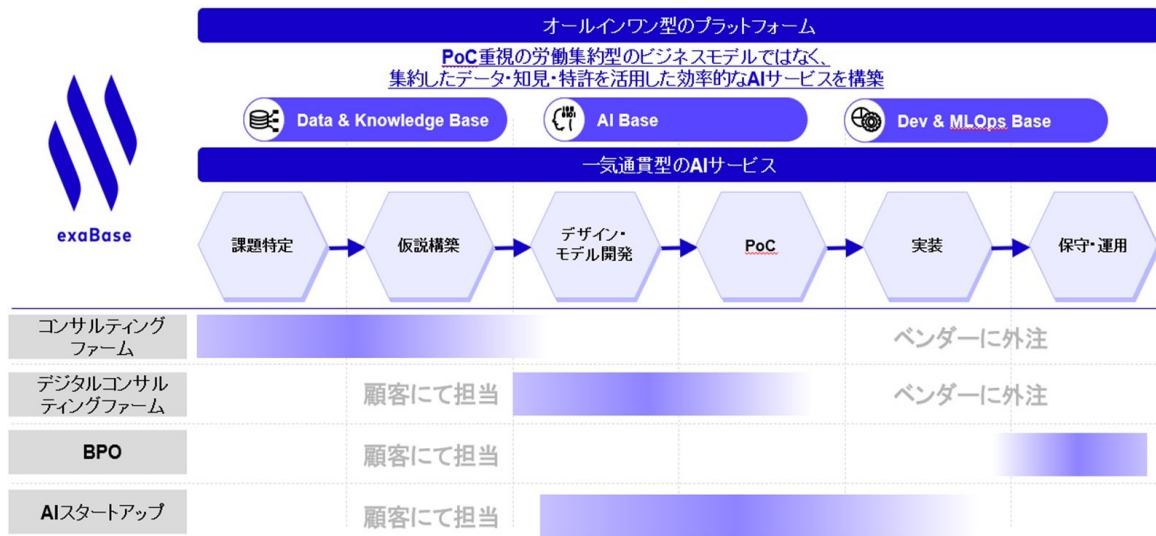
オールインワン型のプラットフォーム

PoC重視の労働集約型のビジネスモデルではなく、
集約したデータ・知見・特許を活用した効率的なAIサービスを構築

Data & Knowledge Base

AI Base

Dev & MLOps Base

一気通貫型のAIサービス

exaBase

課題特定

仮説構築

デザイン・モデル開発

PoC

実装

保守・運用

| | | |
|---|---|---|
| コンサルティングファーム | | ベンダーに外注 |
| デジタルコンサルティングファーム | 顧客にて担当 | ベンダーに外注 |
| BPO | 顧客にて担当 | |
| AIスタートアップ | 顧客にて担当 | |